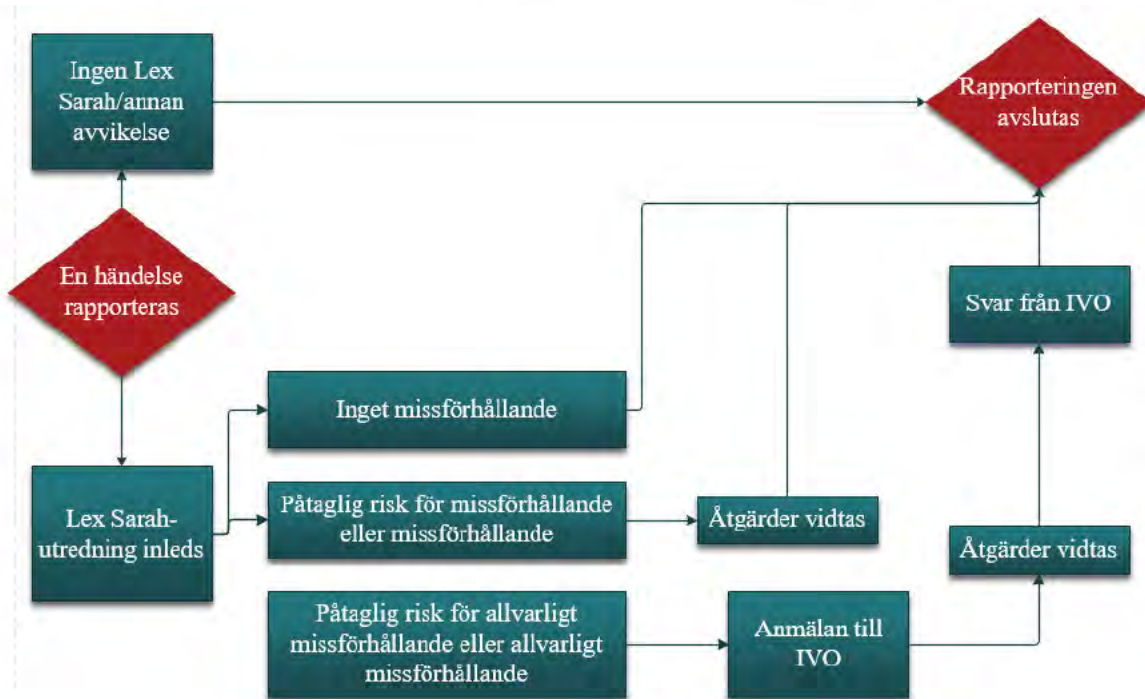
Ingen Lex Sarah/annan avvikelse

Rapporteringen avslutas

En händelse rapporteras

Svar från IVO

Inget missförhållande

Lex Sarah-utredning inleds

Påtaglig risk för missförhållande eller missförhållande

Åtgärder vidtas

Åtgärder vidtas

Påtaglig risk för allvarligt missförhållande eller allvarligt missförhållande

Anmälan till IVO